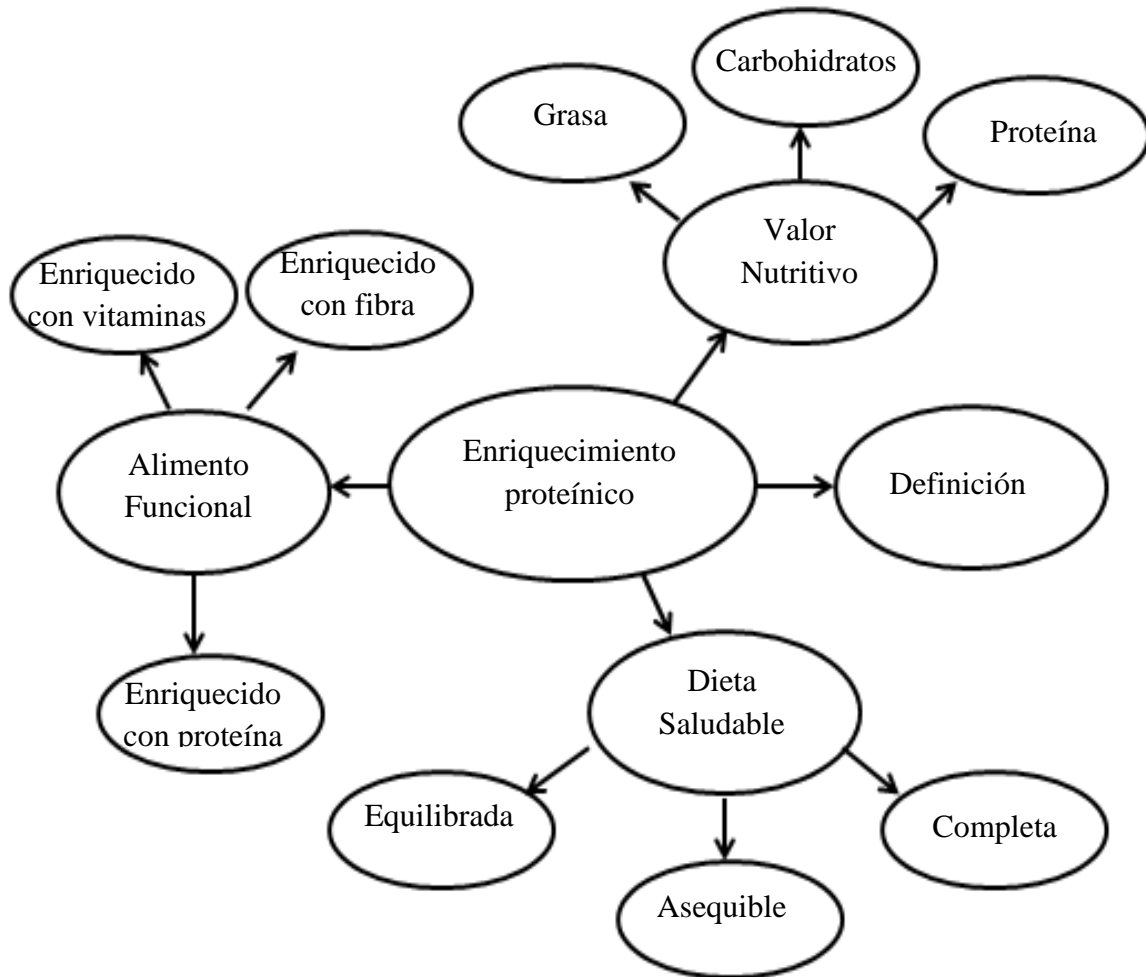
Carbohidratos

Grasa

Proteína

Valor Nutritivo

Enriquecido con vitaminas

Enriquecido con fibra

Alimento Funcional

Enriquecimiento proteínico

Definición

Enriquecido con proteína

Dieta Saludable

Equilibrada

Completa

Asequible